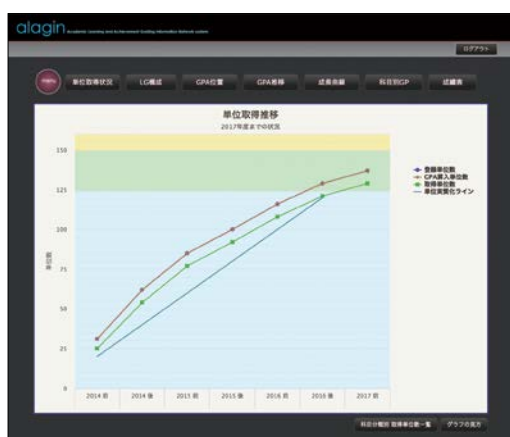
alagin Academic Learning and Achievement Guiding Information Network system

ログアウト

menu

単位取得状況

LG構成

GPA位置

GPA推移

成長曲線

科目別GP

成績表

単位取得推移

2017年度までの状況

150

125

100

75

50

25

0

単位数

2014 前

2014 後

2015 前

2015 後

2016 前

2016 後

2017 前

登録単位数

GPA算入単位数

取得単位数

単位実質化ライン

科目分類別 取得単位数一覧

グラフの見方